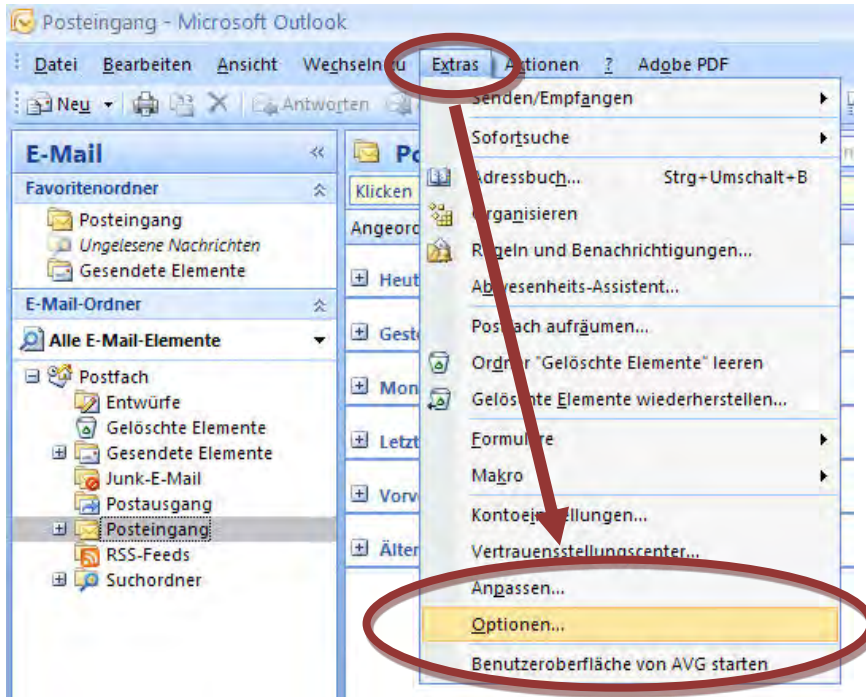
Posteingang - Microsoft Outlook

Datei Bearbeiten Ansicht Wechseln zu Extras Aktionen ? Adobe PDF

Neu Antworten

E-Mail

Favoritenordner

Posteingang
Ungelesene Nachrichten
Gesendete Elemente

E-Mail-Ordner

Alle E-Mail-Elemente

Postfach
Entwürfe
Gelöschte Elemente
Gesendete Elemente
Junk-E-Mail
Postausgang
Posteingang
RSS-Feeds
Suchordner

Po
Klicken
Angeord
Heut
Gest
Mon
Letzt
Vorv
Älter

Senden/Empfangen
Sofortsuche
Adressbuch... Strg+Umschalt+B
Organisieren
Regeln und Benachrichtigungen...
Abwesenheits-Assistent...
Postfach aufräumen...
Ordner "Gelöschte Elemente" leeren
Gelöschte Elemente wiederherstellen...
Formulare
Makro
Kontoeinstellungen...
Vertrauensstellungscenter...
Anpassen...
Optionen...
Benutzeroberfläche von AVG starten